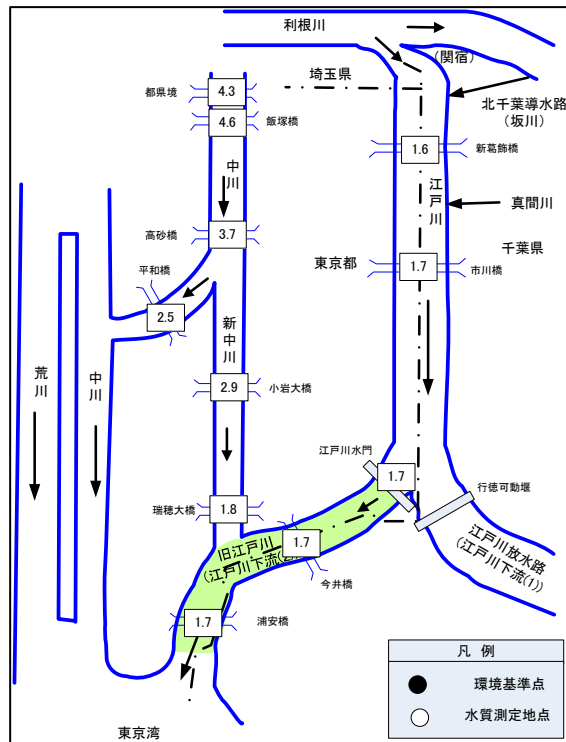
利根川

（関宿）

埼玉県

北千葉導水路
（坂川）

都県境 4.3

4.6 飯塚橋

1.6 新葛飾橋

中川

江戸川

真間川

高砂橋 3.7

千葉県

東京都

1.7 市川橋

平和橋

2.5

新中川

荒川

中川

2.9 小岩大橋

江戸川水門

1.7

行徳可動堰

瑞穂大橋 1.8

旧江戸川
（江戸川下流(2)）

1.7

江戸川放水路
（江戸川下流(1)）

今井橋

1.7 浦安橋

凡例

環境基準点

水質測定地点

東京湾